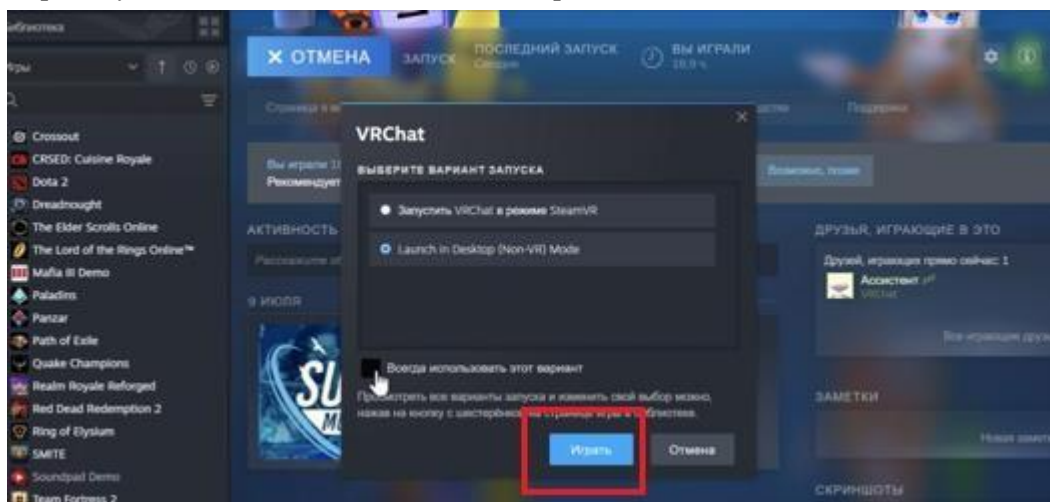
Библиотека

Игры

Crossout
CRSED: Cuisine Royale
Dota 2
Dreadnought
The Elder Scrolls Online
The Lord of the Rings Online™
Mafia III Demo
Paladins
Panzar
Path of Exile
Quake Champions
Realm Royale Reforged
Red Dead Redemption 2
Ring of Elysium
SMITE
Soundpad Demo
Team Fortress 2

× ОТМЕНА
ЗАПУСК
ПОСЛЕДНИЙ ЗАПУСК
Сегодня
ВЫ ИГРАЛИ
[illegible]

Страница в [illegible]
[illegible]
Поддержка

Вы играли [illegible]
Рекомендует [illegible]
Возможно, позже

АКТИВНОСТЬ
Расскажите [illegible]

9 ИЮЛЯ

ДРУЗЬЯ, ИГРАЮЩИЕ В ЭТО
Друзей, играющих прямо сейчас: 1
Ассистент
VRChat
Все играющие друз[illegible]

ЗАМЕТКИ
Новая замет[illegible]

СКРИНШОТЫ

VRChat
×
ВЫБЕРИТЕ ВАРИАНТ ЗАПУСКА
Запустить VRChat в режиме SteamVR
Launch in Desktop (Non-VR) Mode

Всегда использовать этот вариант
Просмотреть все варианты запуска и изменить свой выбор можно, нажав на кнопку с шестерёнкой на странице игры в библиотеке.

Играть
Отмена